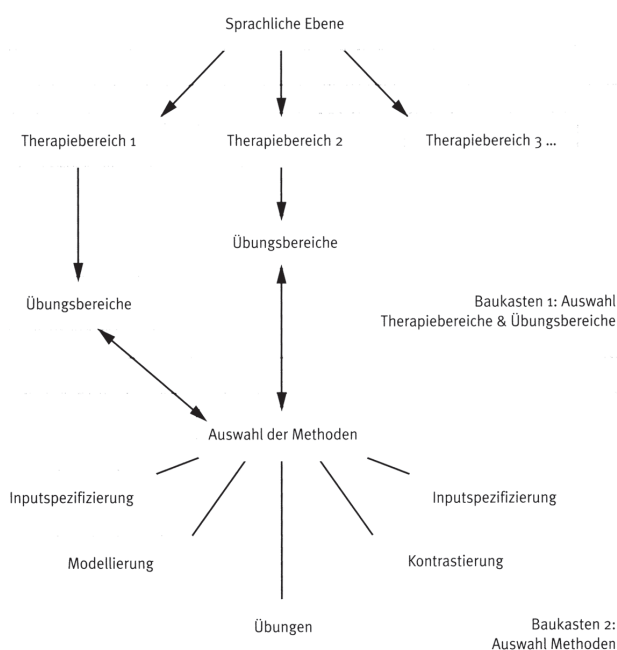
Sprachliche Ebene

Therapiebereich 1

Therapiebereich 2

Therapiebereich 3 ...

Übungsbereiche

Übungsbereiche

Baukasten 1: Auswahl Therapiebereiche & Übungsbereiche

Auswahl der Methoden

Inputspezifizierung

Inputspezifizierung

Modellierung

Kontrastierung

Übungen

Baukasten 2: Auswahl Methoden